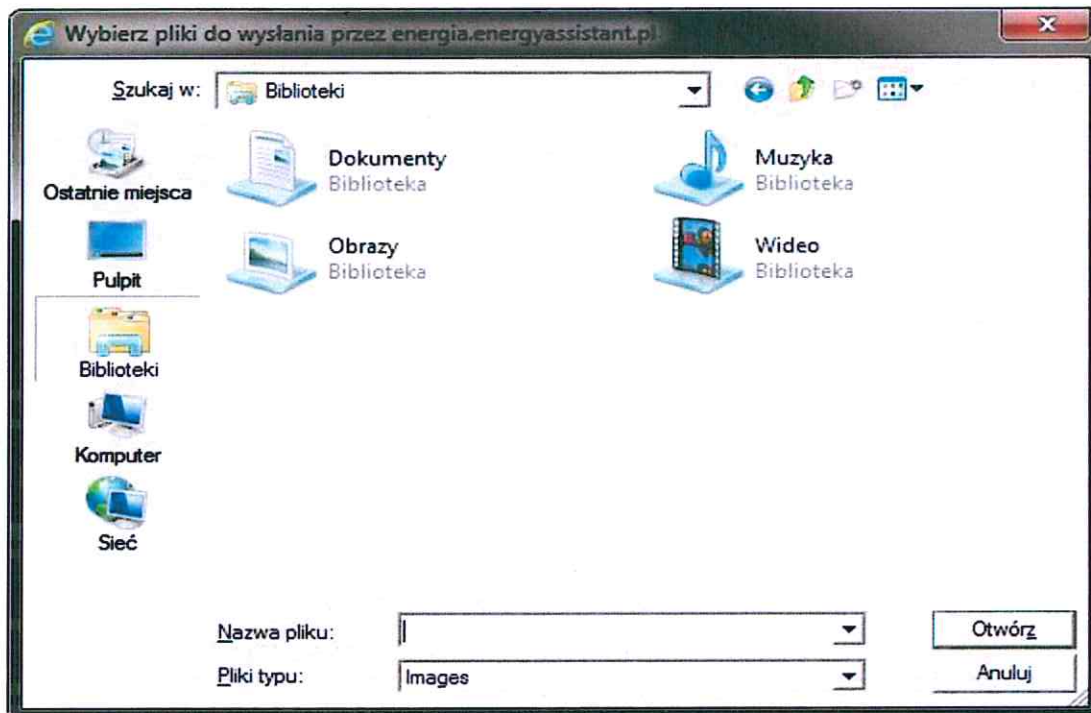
Wybierz pliki do wysłania przez energia.energyassistant.pl

Szukaj w: Biblioteki

Ostatnie miejsca
Pulpit
Biblioteki
Komputer
Sieć

Dokumenty
Biblioteka

Muzyka
Biblioteka

Obrazy
Biblioteka

Wideo
Biblioteka

Nazwa pliku:
Pliki typu: Images

Otwórz
Anuluj